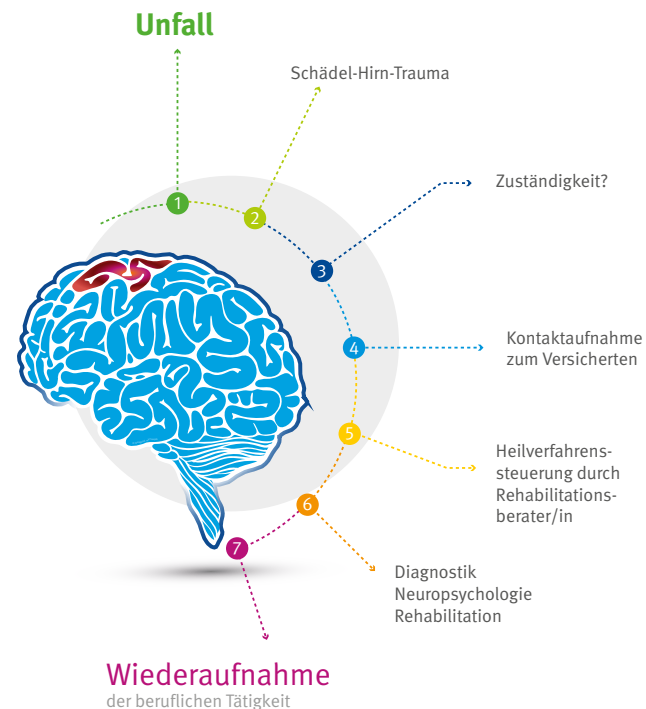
Unfall

1

Schädel-Hirn-Trauma

2

3

Zuständigkeit?

4

Kontaktaufnahme zum Versicherten

5

Heilverfahrens-steuerung durch Rehabilitations-berater/in

6

Diagnostik
Neuropsychologie
Rehabilitation

7

Wiederaufnahme
der beruflichen Tätigkeit